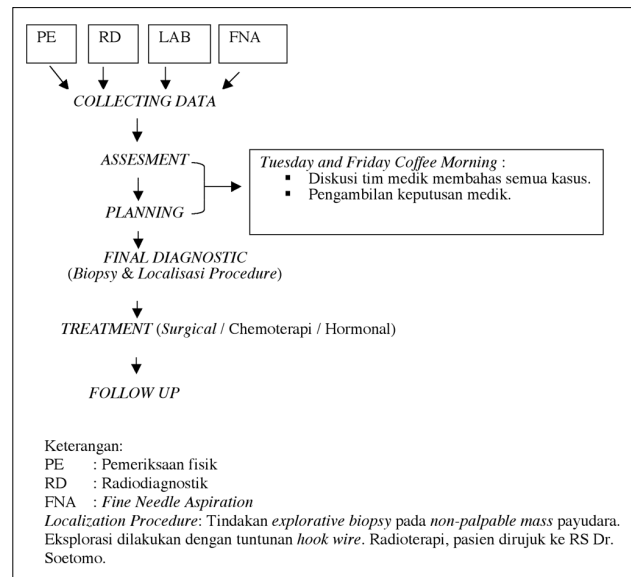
PE

RD

LAB

FNA

COLLECTING DATA

ASSESMENT

PLANNING

Tuesday and Friday Coffee Morning :
▪ Diskusi tim medik membahas semua kasus.
▪ Pengambilan keputusan medik.

FINAL DIAGNOSTIC
(Biopsy & Localisasi Procedure)

TREATMENT (Surgical / Chemoterapi / Hormonal)

FOLLOW UP

Keterangan:
PE : Pemeriksaan fisik
RD : Radiodiagnostik
FNA : Fine Needle Aspiration
Localization Procedure: Tindakan explorative biopsy pada non-palpable mass payudara. Eksplorasi dilakukan dengan tuntunan hook wire. Radioterapi, pasien dirujuk ke RS Dr. Soetomo.